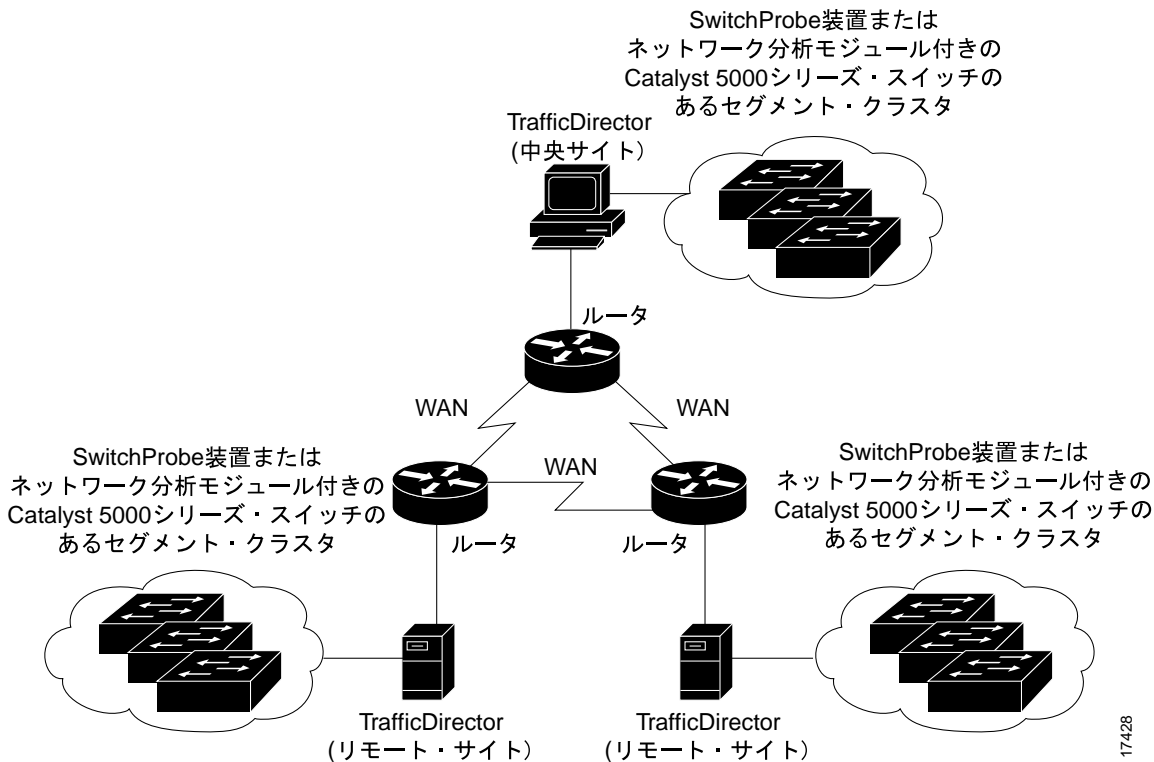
SwitchProbe装置または
ネットワーク分析モジュール付きの
Catalyst 5000シリーズ・スイッチの
あるセグメント・クラスタ

TrafficDirector
(中央サイト)

ルータ

WAN

WAN

SwitchProbe装置または
ネットワーク分析モジュール付きの
Catalyst 5000シリーズ・スイッチの
あるセグメント・クラスタ

WAN

SwitchProbe装置または
ネットワーク分析モジュール付きの
Catalyst 5000シリーズ・スイッチの
あるセグメント・クラスタ

ルータ

ルータ

TrafficDirector
(リモート・サイト)

TrafficDirector
(リモート・サイト)

17428